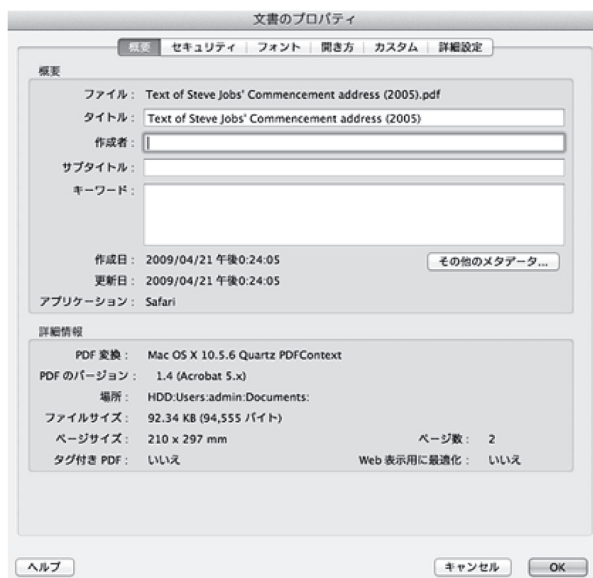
文書のプロパティ

概要 | セキュリティ | フォント | 開き方 | カスタム | 詳細設定

概要

ファイル： Text of Steve Jobs' Commencement address (2005).pdf

タイトル： Text of Steve Jobs' Commencement address (2005)

作成者：

サブタイトル：

キーワード：

作成日： 2009/04/21 午後0:24:05

更新日： 2009/04/21 午後0:24:05

アプリケーション： Safari

その他のメタデータ...

詳細情報

PDF 変換： Mac OS X 10.5.6 Quartz PDFContext

PDF のバージョン： 1.4 (Acrobat 5.x)

場所： HDD:Users:admin:Documents:

ファイルサイズ： 92.34 KB (94,555 バイト)

ページサイズ： 210 x 297 mm

ページ数： 2

タグ付き PDF： いいえ

Web 表示用に最適化： いいえ

ヘルプ

キャンセル

OK